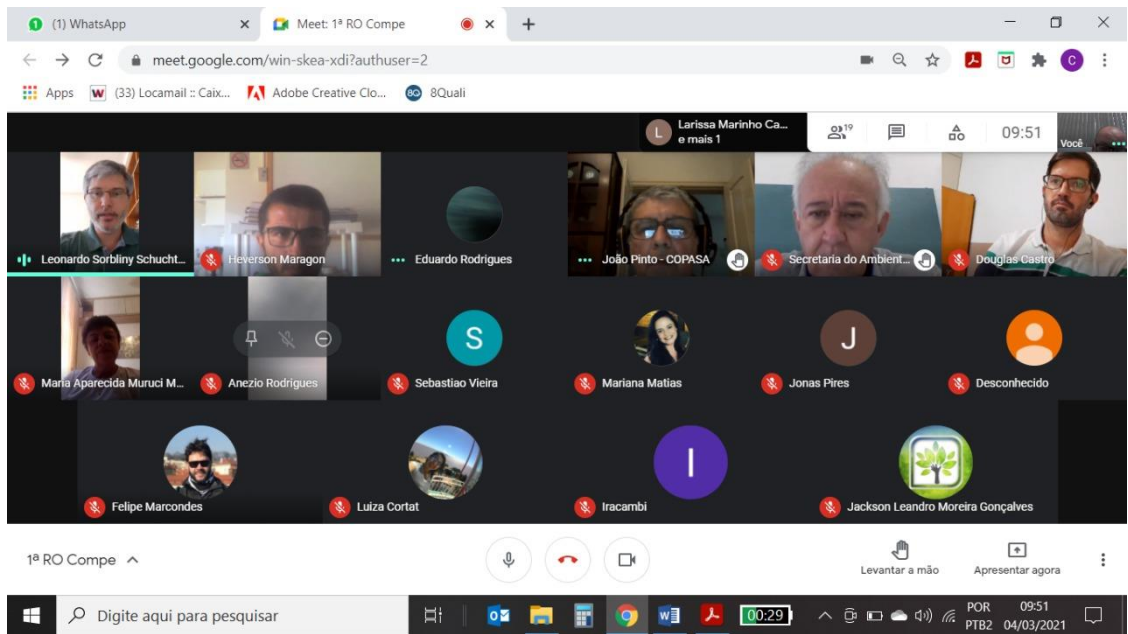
(1) WhatsApp
Meet: 1ª RO Compe
meet.google.com/win-skea-xdi?authuser=2
Apps (33) Locamail :: Caix... Adobe Creative Clo... 8Quali

Larissa Marinho Ca... e mais 1
19
09:51
Você

Leonardo Sorbliny Schucht...
Heverson Maragon
Eduardo Rodrigues
João Pinto - COPASA
Secretaria do Ambient...
Douglas Castro
Maria Aparecida Muruci M...
Anezio Rodrigues
S
Sebastiao Vieira
Mariana Matias
J
Jonas Pires
Desconhecido
Felipe Marcondes
Luiza Cortat
I
Iracambi
Jackson Leandro Moreira Gonçalves

1ª RO Compe
Levantar a mão
Apresentar agora

Digite aqui para pesquisar
00:29
POR PTB2
09:51
04/03/2021